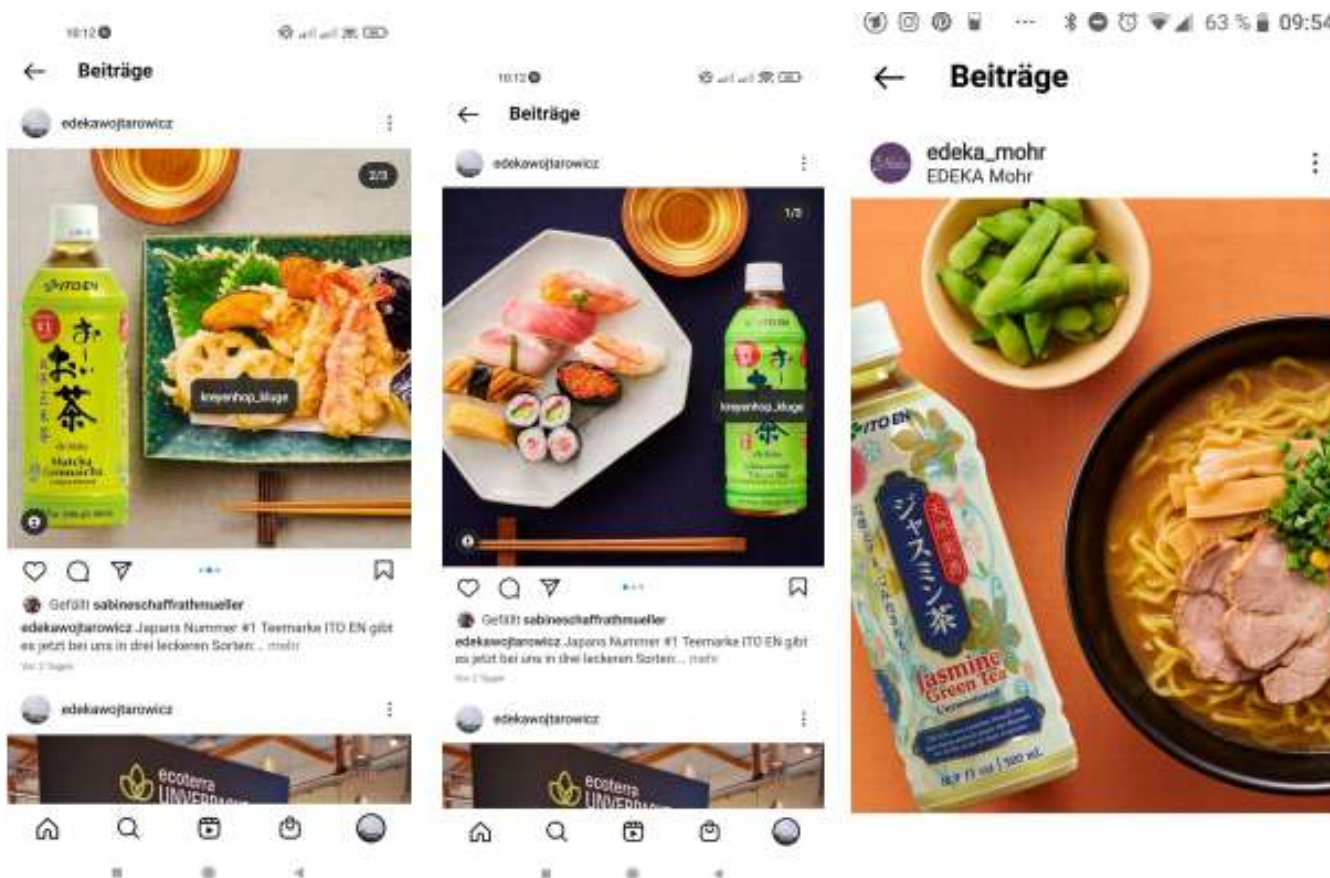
10:12

Beiträge

edekawojtarowicz

2/3

ITO EN

#1

お〜いお茶

Matcha Genmaicha

kreyenhop_kluge

Gefällt sabineschaffrathmueller

edekawojtarowicz Japans Nummer #1 Teemarke ITO EN gibt es jetzt bei uns in drei leckeren Sorten:... mehr

Vor 2 Tagen

edekawojtarowicz

ecoterra UNIVERSAL

10:12

Beiträge

edekawojtarowicz

1/3

ITO EN

お〜いお茶

kreyenhop_kluge

Gefällt sabineschaffrathmueller

edekawojtarowicz Japans Nummer #1 Teemarke ITO EN gibt es jetzt bei uns in drei leckeren Sorten:... mehr

Vor 2 Tagen

edekawojtarowicz

ecoterra UNIVERSAL

63 % 09:54

Beiträge

edeka_mohr
EDEKA Mohr

ITO EN

ジャスミン茶

Jasmine Green Tea

Unsweetened